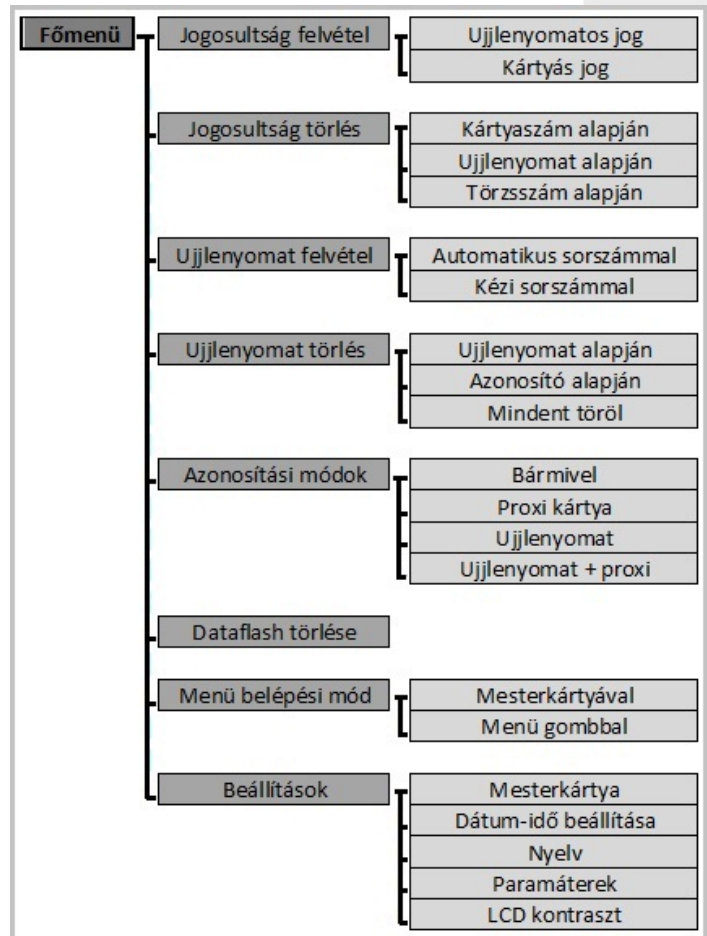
Főmenü

Jogosultság felvétel
Ujjlenyomatos jog
Kártyás jog

Jogosultság törlés
Kártyaszám alapján
Ujjlenyomat alapján
Törzsszám alapján

Ujjlenyomat felvétel
Automatikus sorszámmal
Kézi sorszámmal

Ujjlenyomat törlés
Ujjlenyomat alapján
Azonosító alapján
Mindent töröl

Azonosítási módok
Bármivel
Proxi kártya
Ujjlenyomat
Ujjlenyomat + proxi

Dataflash törlése

Menü belépési mód
Mesterkártyával
Menü gombbal

Beállítások
Mesterkártya
Dátum-idő beállítása
Nyelv
Paraméterek
LCD kontraszt